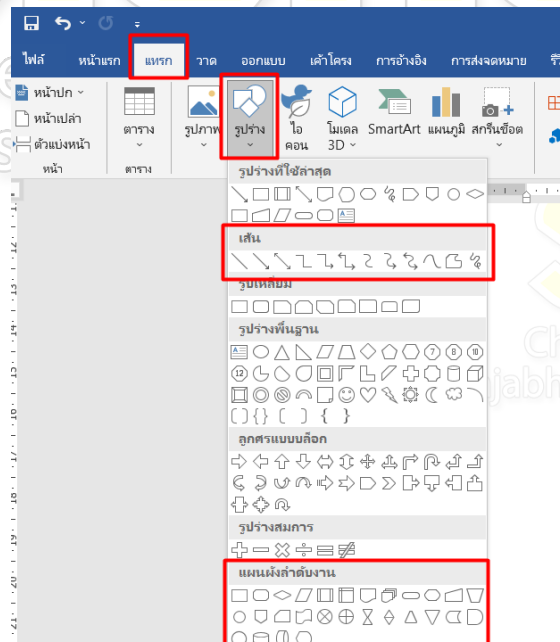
ไฟล์ หน้าแรก แทรก วาด ออกแบบ เค้าโครง การอ้างอิง การส่งจดหมาย รี

หน้าปก
หน้าเปล่า
ตัวแบ่งหน้า
หน้า

ตาราง
ตาราง

รูปภาพ
รูปร่าง
ไอคอน
โมเดล 3D
SmartArt
แผนภูมิ
สกรีนช็อต

รูปร่างที่ใช้ล่าสุด

เส้น

รูปเหลี่ยม

รูปร่างพื้นฐาน

ลูกศรแบบบล็อก

รูปร่างสมการ

แผนผังลำดับงาน